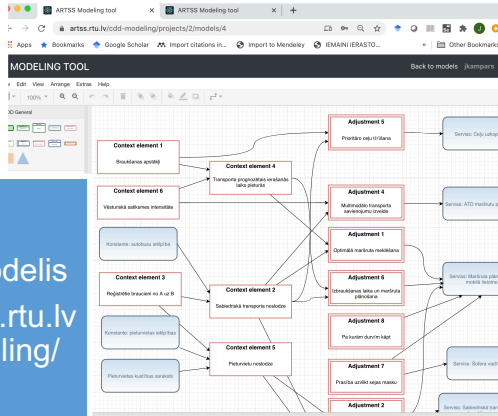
ARTSS Modeling tool
ARTSS Modeling tool
artss.rtu.lv/cdd-modeling/projects/2/models/4
Apps Bookmarks Google Scholar Import citations in... Import to Mendeley IEMAINI IERASTO... Other Bookmarks
MODELING TOOL
Back to models jkampars
Edit View Arrange Extras Help
100%
CDD General
odelis
.rtu.lv
ling/
Context element 1
Braukšanas ilgums
Context element 6
Vēsturiskā satiksmes intensitāte
Context element 4
Transporta prognozētais ierašanās laiks pieturā
Konstante: autobusu ietilpība
Context element 3
Reģistrētie braucieni no A uz B
Context element 2
Sabiedriskā transporta noslodze
Konstante: pieturvietas ietilpība
Context element 5
Pieturvietu noslodze
Pieturvietas kvalitātes aprakstu
Adjustment 5
Prioritāte ceļu tīklā
Adjustment 4
Multimediālo transporta savienojumu izveide
Adjustment 1
Optimālā maršruta meklēšana
Adjustment 6
Izbraukšanas laika un maršruta plānošana
Adjustment 8
Pa kuram durvīm kāpt
Adjustment 7
Prasība uzvilkt sejas masku
Adjustment 2
Serviss: Ceļu
Serviss: ATD maršruta p
Serviss: Maršruta plān mobilā lietotne
Serviss: Šofera
Serviss: Sabiedriskā